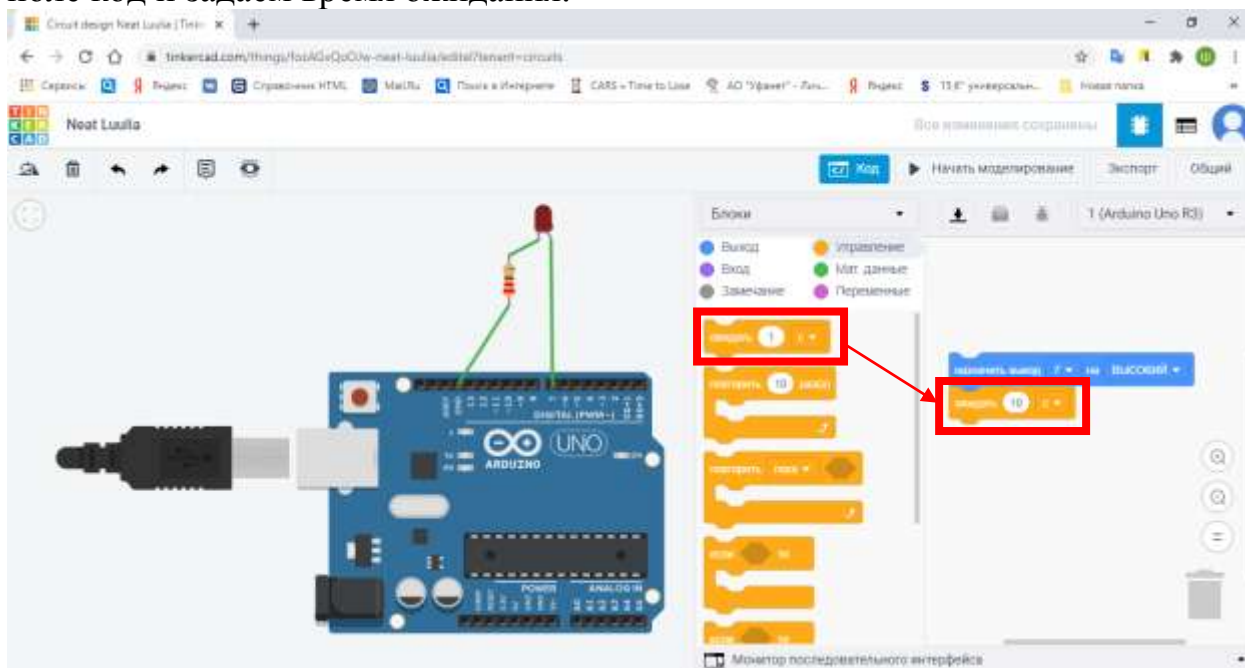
поле код и задаем время ожидания.

Circuit design Neat Luulla | Tink ×

tinkercad.com/things/foxAGxQoOUw-neat-luulla/editel?tenant=circuits

Сервисы Яндекс Справочник HTML Mail.Ru Поиск в Интернете CARS » Time to Lose АО "Уфанет" - Лич... Яндекс 15.6" универсальн... Новая папка

Neat Luulla

Все изменения сохранены

Код Начать моделирование Экспорт Общий

Блоки

1 (Arduino Uno R3)

Выход Управление
Вход Мат. данные
Замечание Переменные

ожидать 1 с

повторить 10 раз

повторить пока

если то

если то

установить вывод 7 на высокий

ожидать 10 с

DIGITAL (PWM~)

UNO

ARDUINO

POWER ANALOG IN

Монитор последовательного интерфейса